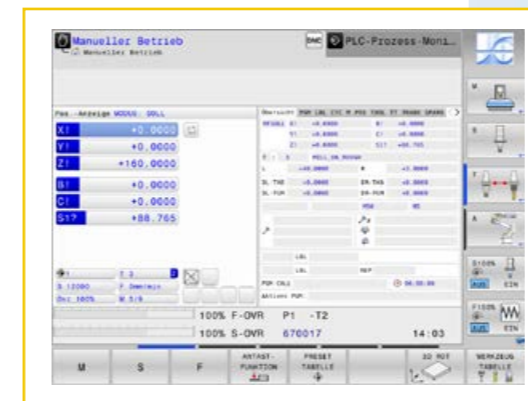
Manueller Betrieb
Manueller Betrieb

PLC-Prozess-Moni..

Pos.-Anzeige MODUS: SOLL

| X | +0.0000 |
|---|---|
| Y | +0.0000 |
| Z | +160.0000 |
| B | +0.0000 |
| C | +0.0000 |
| S1? | +88.765 |

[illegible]

T 3
S 12000 F 0mm/min
Ovr 100% M 5/9

100% F-OVR P1 -T2
100% S-OVR 670017 14:03

M S F ANTAST-FUNKTION PRESET TABELLE 3D ROT WERKZEUG TABELLE

S100% AUS EIN
F100% AUS EIN